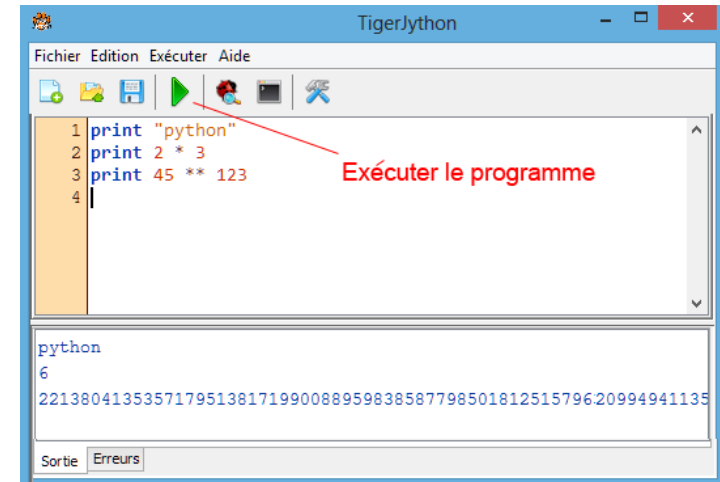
TigerJython

Fichier Edition Exécuter Aide

1 print "python"
2 print 2 * 3
3 print 45 ** 123
4

Exécuter le programme

python
6
22138041353571795138171990088959838587798501812515796:20994941135

Sortie Erreurs